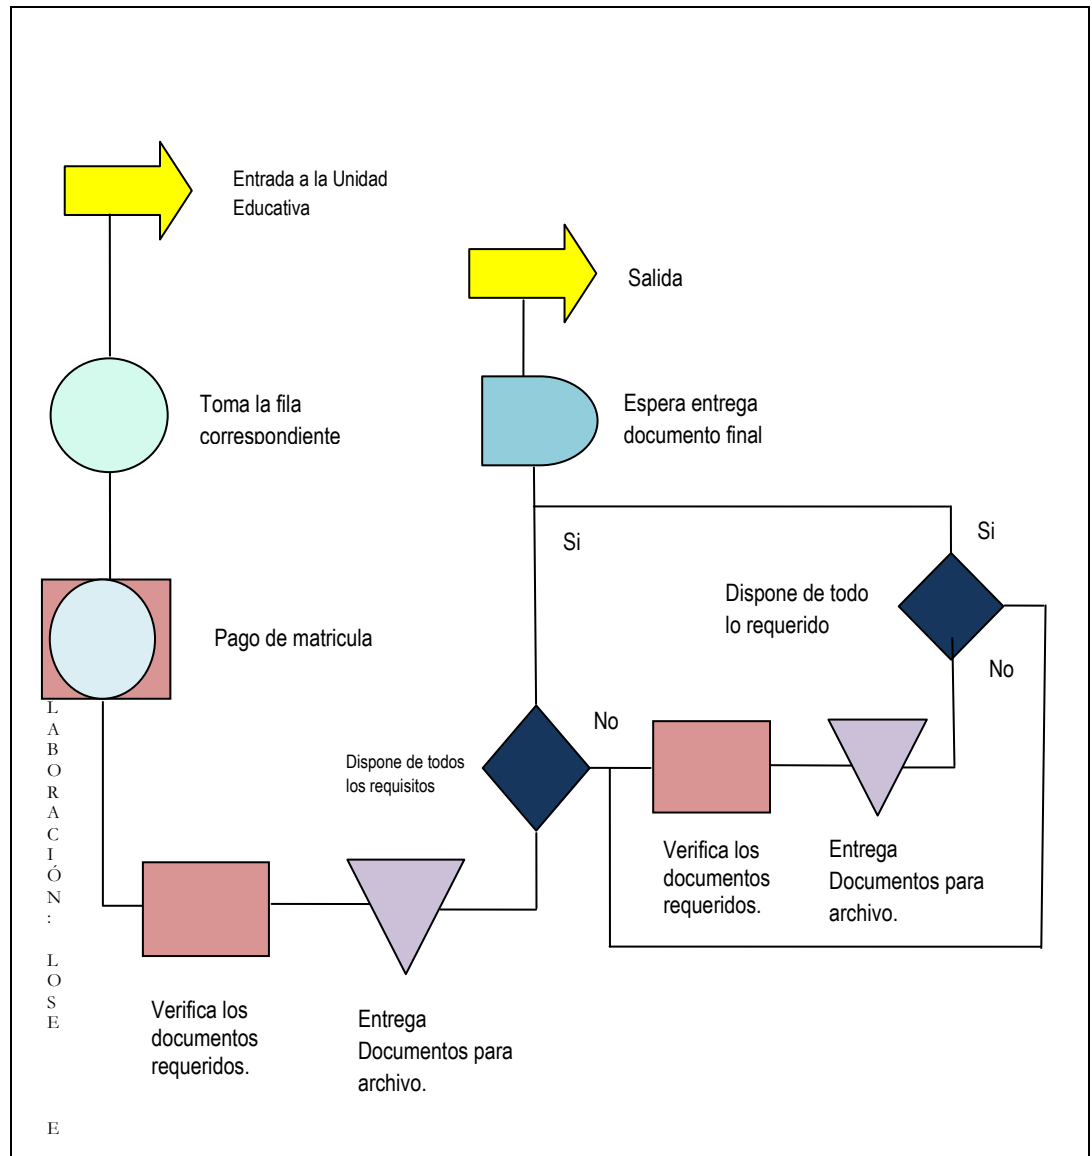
Entrada a la Unidad Educativa

Salida

Toma la fila correspondiente

Espera entrega documento final

Si

Si

Dispone de todo lo requerido

No

Pago de matricula

LABORACIÓN: LOSE

E

No

Dispone de todos los requisitos

Verifica los documentos requeridos.

Entrega Documentos para archivo.

Verifica los documentos requeridos.

Entrega Documentos para archivo.